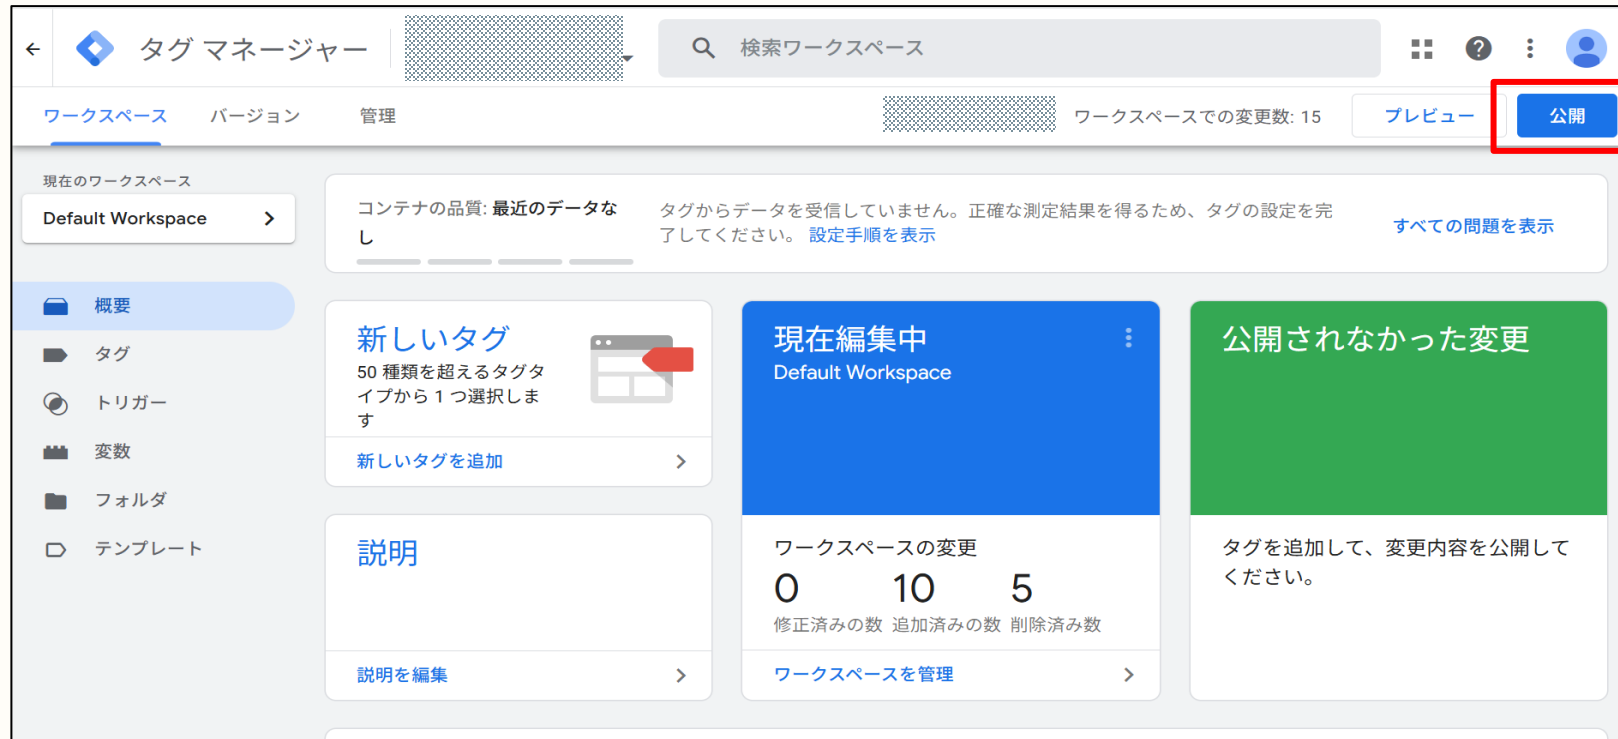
タグ マネージャー

検索ワークスペース

ワークスペース　バージョン　管理

ワークスペースでの変更数: 15　プレビュー　公開

現在のワークスペース
Default Workspace

概要
タグ
トリガー
変数
フォルダ
テンプレート

コンテナの品質: 最近のデータなし

タグからデータを受信していません。正確な測定結果を得るため、タグの設定を完了してください。 設定手順を表示

すべての問題を表示

新しいタグ
50 種類を超えるタグタイプから 1 つ選択します

新しいタグを追加

現在編集中
Default Workspace

ワークスペースの変更
| 0 | 10 | 5 |
|---|---|---|
| 修正済みの数 | 追加済みの数 | 削除済み数 |

ワークスペースを管理

公開されなかった変更

タグを追加して、変更内容を公開してください。

説明

説明を編集